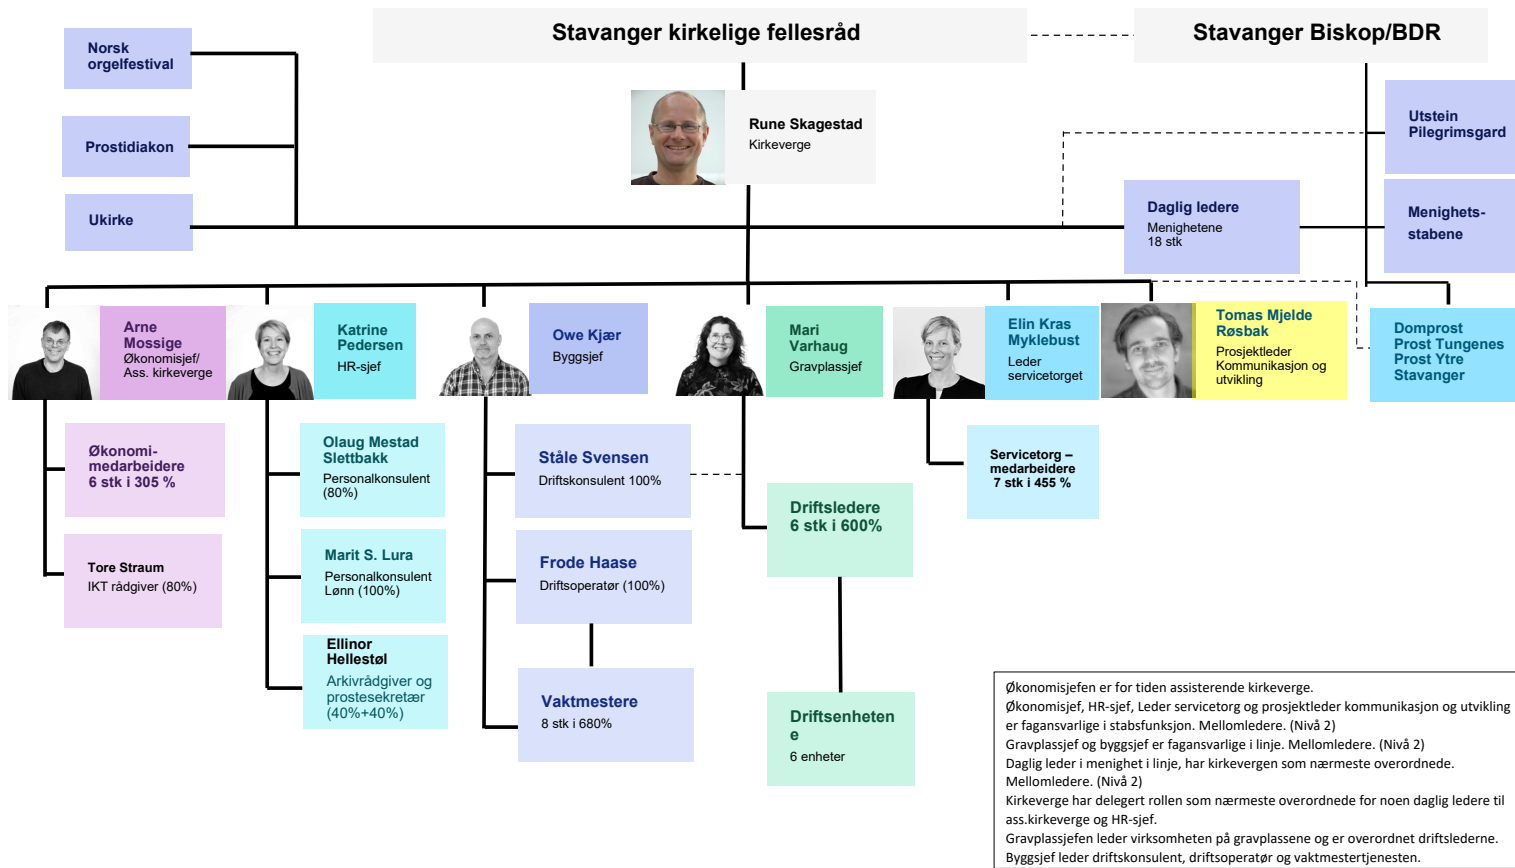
Stavanger kirkelige fellesråd

Stavanger Biskop/BDR

Norsk orgelfestival

Prostidiakon

Ukirke

Rune Skagestad
Kirkeverge

Utstein Pilegrimsgard

Daglig ledere
Menighetene
18 stk

Menighets-stabene

Arne Mossige
Økonomisjef/
Ass. kirkeverge

Katrine Pedersen
HR-sjef

Owe Kjær
Byggsjef

Mari Varhaug
Gravplassjef

Elin Kras Myklebust
Leder servicetorget

Tomas Mjelde Røsbak
Prosjektleder Kommunikasjon og utvikling

Domprost
Prost Tungenes
Prost Ytre Stavanger

Økonomi-medarbeidere
6 stk i 305 %

Tore Straum
IKT rådgiver (80%)

Olaug Mestad Slettbakk
Personalkonsulent (80%)

Marit S. Lura
Personalkonsulent Lønn (100%)

Ellinor Hellestøl
Arkivrådgiver og prostesekretær (40%+40%)

Ståle Svensen
Driftskonsulent 100%

Frode Haase
Driftsoperatør (100%)

Vaktmestere
8 stk i 680%

Driftsledere
6 stk i 600%

Driftsenheten e
6 enheter

Servicetorg – medarbeidere
7 stk i 455 %

Økonomisjefen er for tiden assisterende kirkeverge.
Økonomisjef, HR-sjef, Leder servicetorg og prosjektleder kommunikasjon og utvikling er fagansvarlige i stabsfunksjon. Mellomledere. (Nivå 2)
Gravplassjef og byggsjef er fagansvarlige i linje. Mellomledere. (Nivå 2)
Daglig leder i menighet i linje, har kirkevergen som nærmeste overordnede. Mellomledere. (Nivå 2)
Kirkeverge har delegert rollen som nærmeste overordnede for noen daglig ledere til ass.kirkeverge og HR-sjef.
Gravplassjefen leder virksomheten på gravplassene og er overordnet driftslederne.
Byggsjef leder driftskonsulent, driftsoperatør og vaktmestertjenesten.